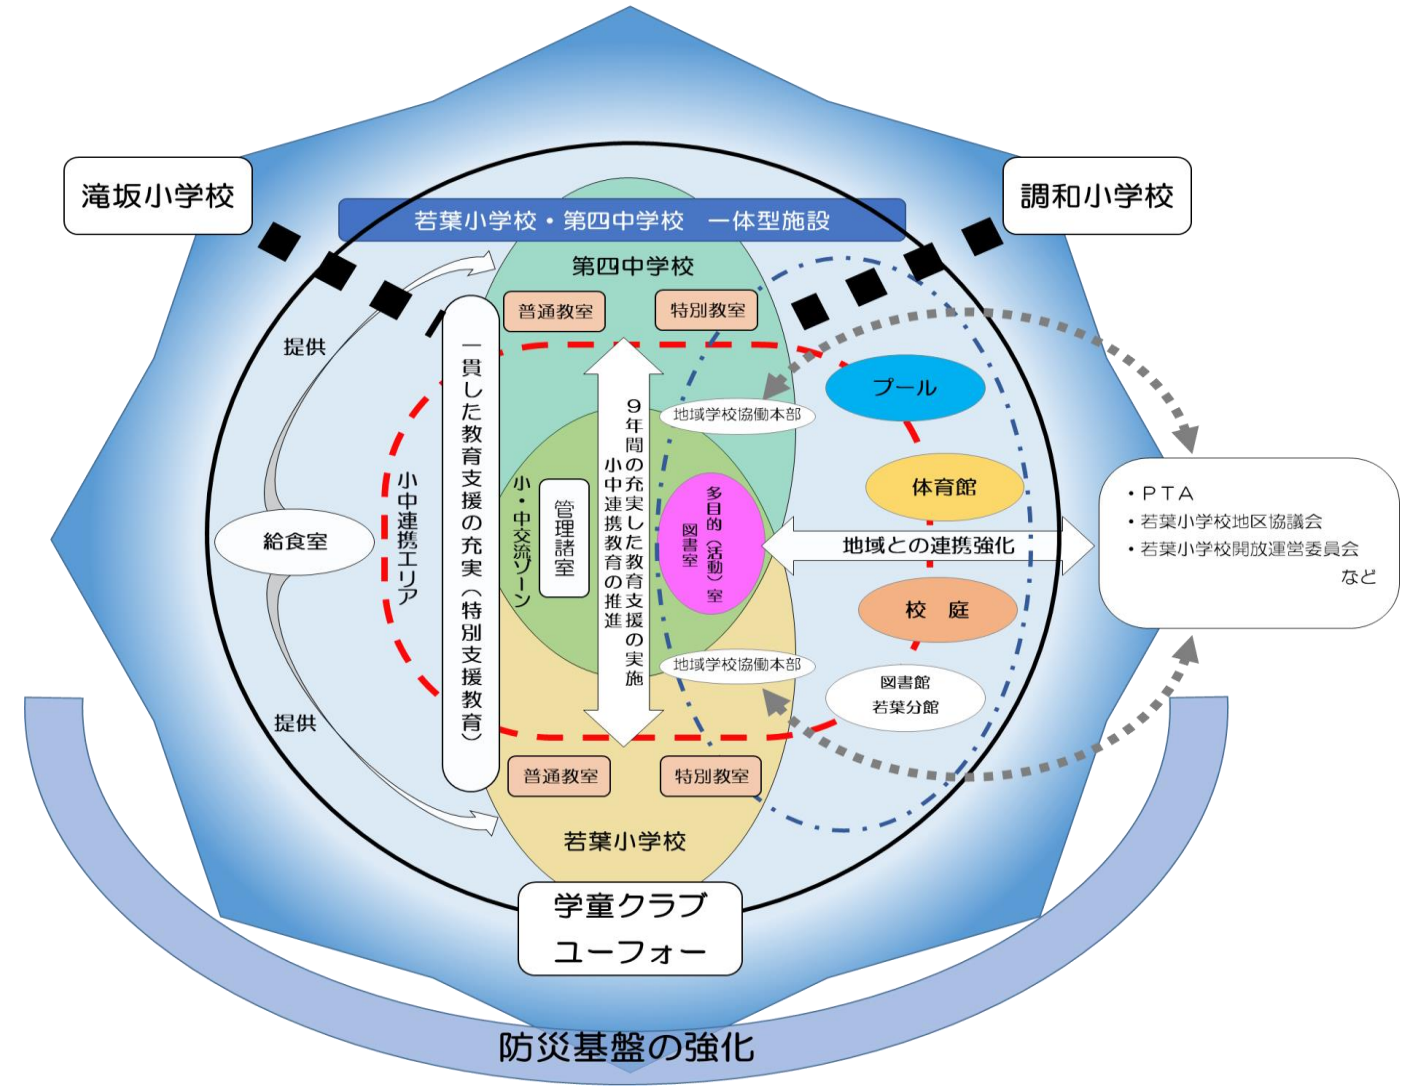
滝坂小学校

調和小学校

若葉小学校・第四中学校　一体型施設

第四中学校

普通教室

特別教室

提供

一貫した教育支援の充実（特別支援教育）

小中連携エリア

給食室

提供

小・中交流ゾーン

管理諸室

９年間の充実した教育支援の実施
小中連携教育の推進

地域学校協働本部

多目的（活動）室
図書室

プール

体育館

地域との連携強化

校　庭

地域学校協働本部

図書館
若葉分館

・ＰＴＡ
・若葉小学校地区協議会
・若葉小学校開放運営委員会
など

普通教室

特別教室

若葉小学校

学童クラブ
ユーフォー

防災基盤の強化